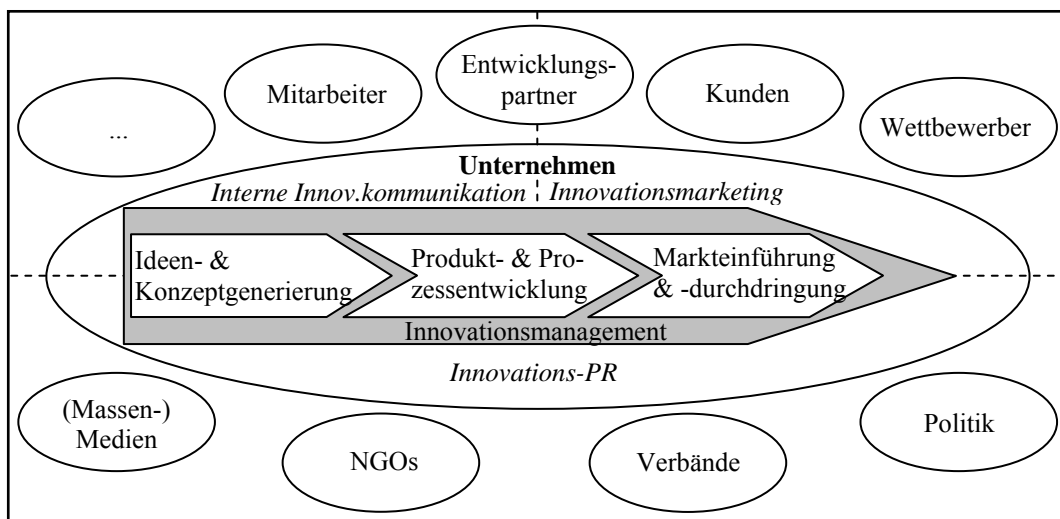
...

Mitarbeiter

Entwicklungspartner

Kunden

Wettbewerber

**Unternehmen**

*Interne Innov.kommunikation* *Innovationsmarketing*

Ideen- & Konzeptgenerierung

Produkt- & Prozessentwicklung

Markteinführung & -durchdringung

Innovationsmanagement

*Innovations-PR*

(Massen-) Medien

NGOs

Verbände

Politik